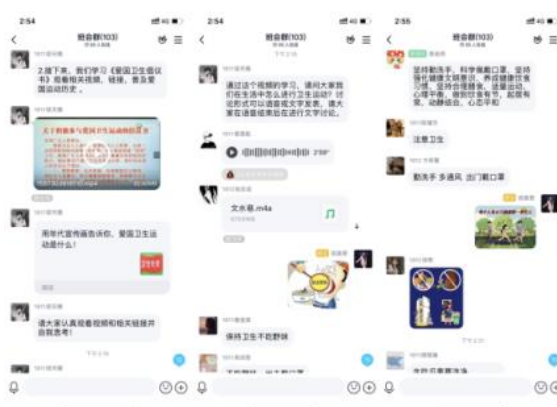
2:54

班会群(103)

2.接下来，我们学习《爱国卫生倡议书》观看相关视频，链接，表达爱国运动历史。

关于的健康与爱国卫生运动的倡议书

阅读年代宣传画告诉你，爱国卫生运动是什么！

请大家认真观看视频和相关链接并自我思考！

2:54

班会群(103)

通过这个视频的学习，请问大家我们在生活中怎么进行卫生运动？对出形式可以语音或文字发表。请大家在语音借鉴后在进行文字讨论。

2'59"

文水看.m4a

保持卫生不吃野味

2:55

班会群(103)

坚持勤洗手，科学佩戴口罩，坚持强化健康文明意识，养成健康生活习惯，坚持合理膳食，适量运动，心理平衡，增强对自身，起居有常，动静结合，心态平和

注意卫生

勤洗手 多通风 出门戴口罩